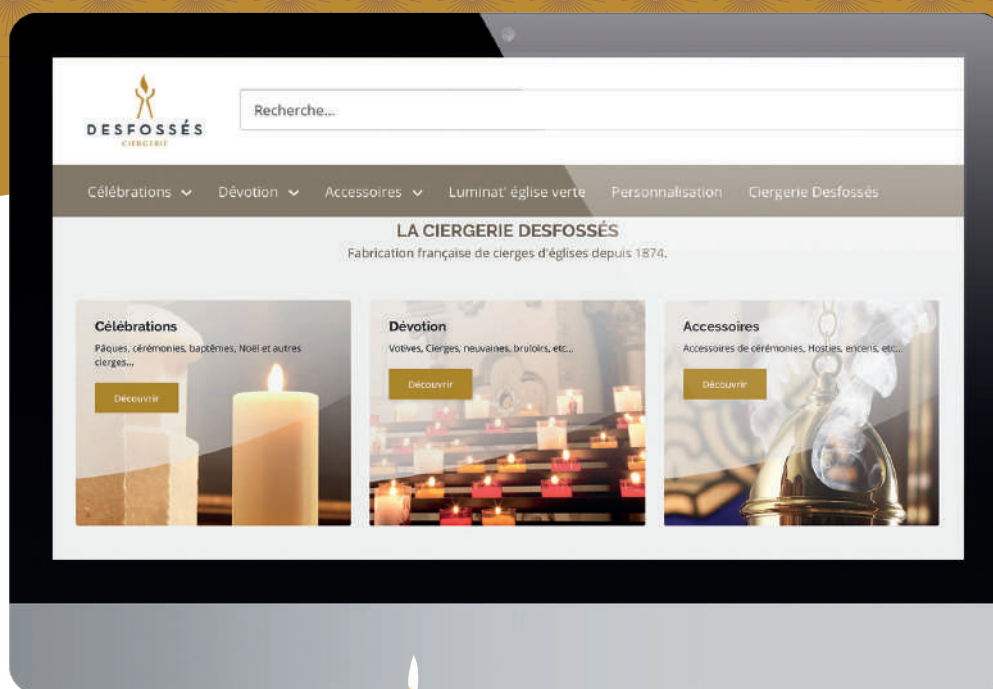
DESFOSSÉS
CIERGERIE

Recherche...

Célébrations Dévotion Accessoires Luminat' église verte Personnalisation Ciergerie Desfossés

LA CIERGERIE DESFOSSÉS
Fabrication française de cierges d'églises depuis 1874.

Célébrations
Pâques, cérémonies, baptêmes, Noël et autres cierges...
Découvrir

Dévotion
Votives, Cierges, neuvaines, brûloirs, etc...
Découvrir

Accessoires
Accessoires de cérémonies, Hosties, encens, etc...
Découvrir